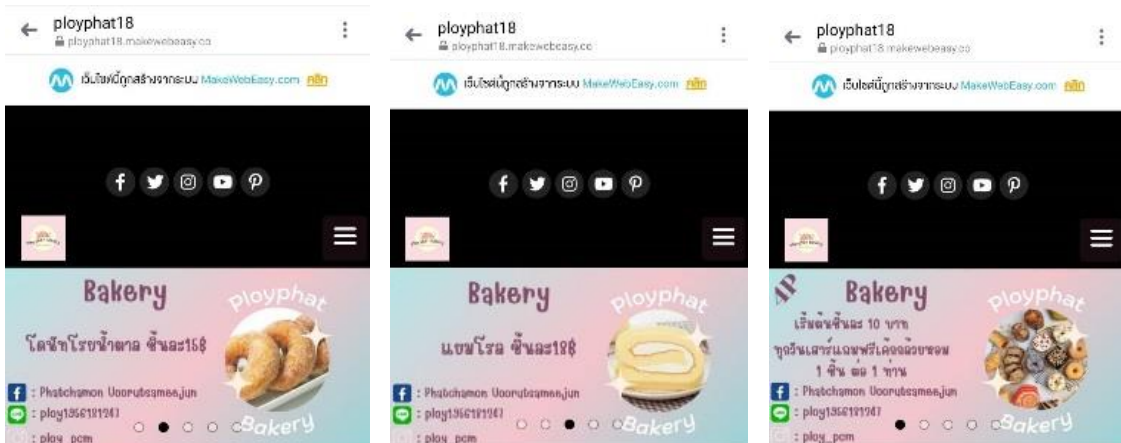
ployphat18
ployphat18.makewebeasy.co

เว็บไซต์นี้ถูกสร้างจากระบบ MakeWebEasy.com คลิก

Bakery

Ployphat

โดนัทโรยน้ำตาล ชิ้นละ15฿

: Phatchamon Uoorutsamee.jun
: ploy1356181947
: ploy_pcm

Bakery

ployphat18
ployphat18.makewebeasy.co

เว็บไซต์นี้ถูกสร้างจากระบบ MakeWebEasy.com คลิก

Bakery

Ployphat

แยมโรล ชิ้นละ18฿

: Phatchamon Uoorutsamee.jun
: ploy1356181947
: ploy_pcm

Bakery

ployphat18
ployphat18.makewebeasy.co

เว็บไซต์นี้ถูกสร้างจากระบบ MakeWebEasy.com คลิก

Bakery

Ployphat

เริ่มต้นชิ้นละ 10 บาท
ทุกวันเสาร์แถมฟรีเค้กฉลองชอบ
1 ชิ้น ต่อ 1 ท่าน

: Phatchamon Uoorutsamee.jun
: ploy1356181947
: ploy_pcm

Bakery